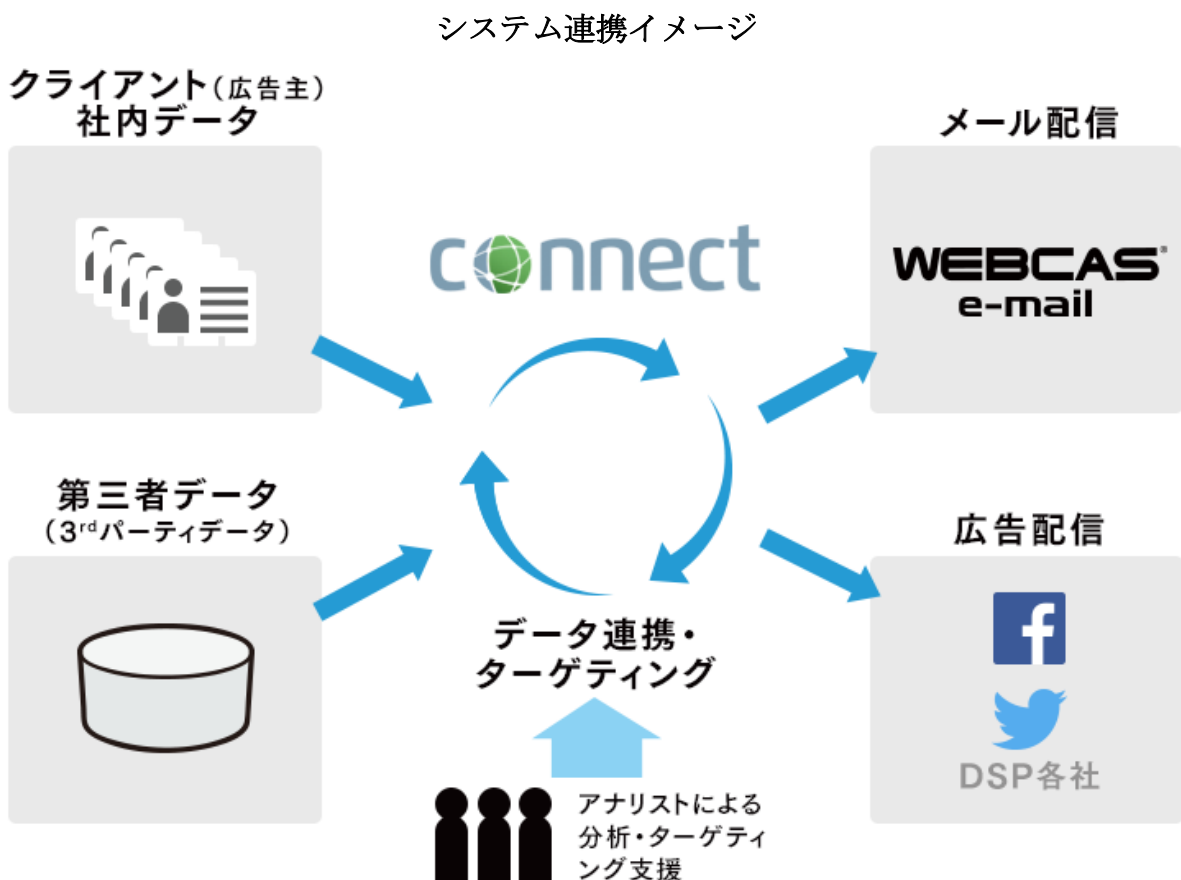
システム連携イメージ

クライアント（広告主）
社内データ

第三者データ
（3$^{rd}$パーティデータ）

connect

データ連携・
ターゲティング

アナリストによる
分析・ターゲティング支援

メール配信

WEBCAS®
e-mail

広告配信

f

DSP各社